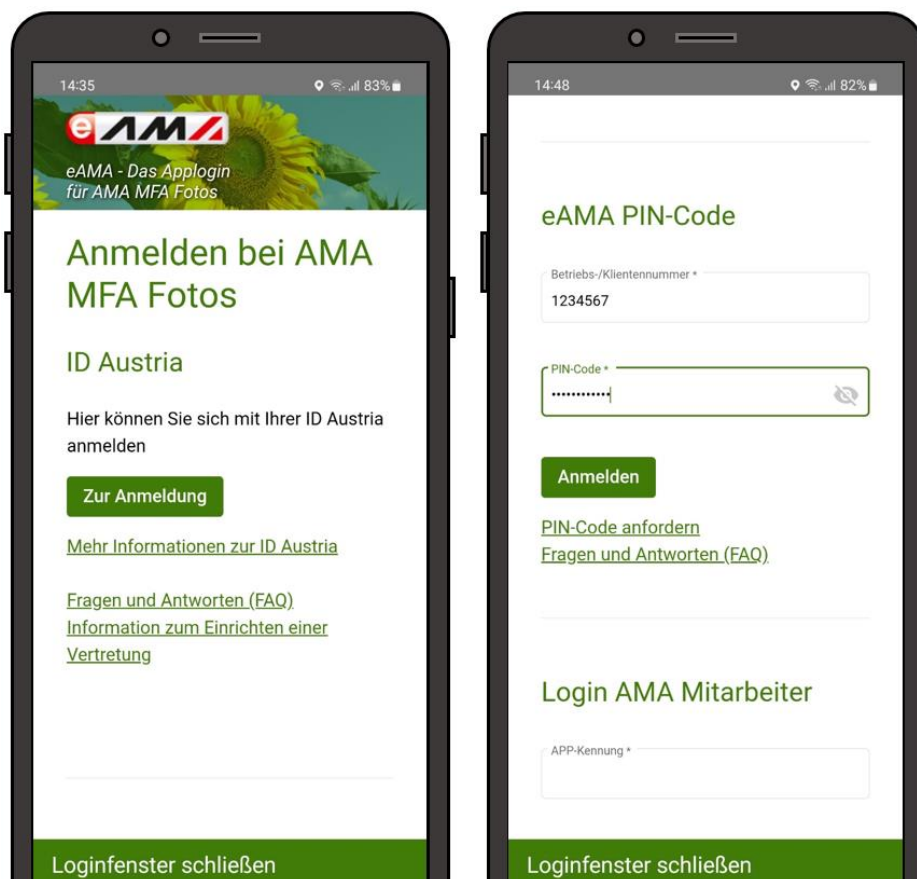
14:35

83%

eAMA

eAMA - Das Applogin für AMA MFA Fotos

Anmelden bei AMA MFA Fotos

ID Austria

Hier können Sie sich mit Ihrer ID Austria anmelden

Zur Anmeldung

Mehr Informationen zur ID Austria

Fragen und Antworten (FAQ)
Information zum Einrichten einer Vertretung

Loginfenster schließen

14:48

82%

eAMA PIN-Code

Betriebs-/Klientennummer *
1234567

PIN-Code *
••••••••••••

Anmelden

PIN-Code anfordern
Fragen und Antworten (FAQ)

Login AMA Mitarbeiter

APP-Kennung *

Loginfenster schließen